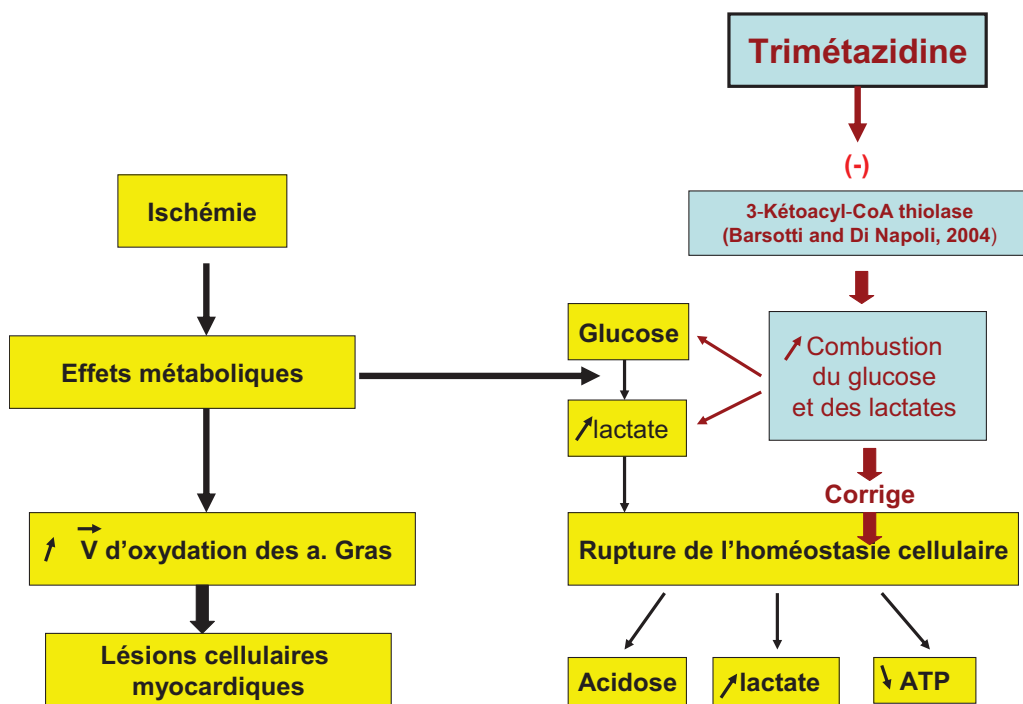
Trimétazidine

(-)

3-Kétoacyl-CoA thiolase
(Barsotti and Di Napoli, 2004)

Ischémie

Effets métaboliques

Glucose

↗lactate

↗ Combustion du glucose et des lactates

Corrige

↗ $\vec{V}$ d'oxydation des a. Gras

Rupture de l'homéostasie cellulaire

Lésions cellulaires myocardiques

Acidose

↗lactate

↘ ATP